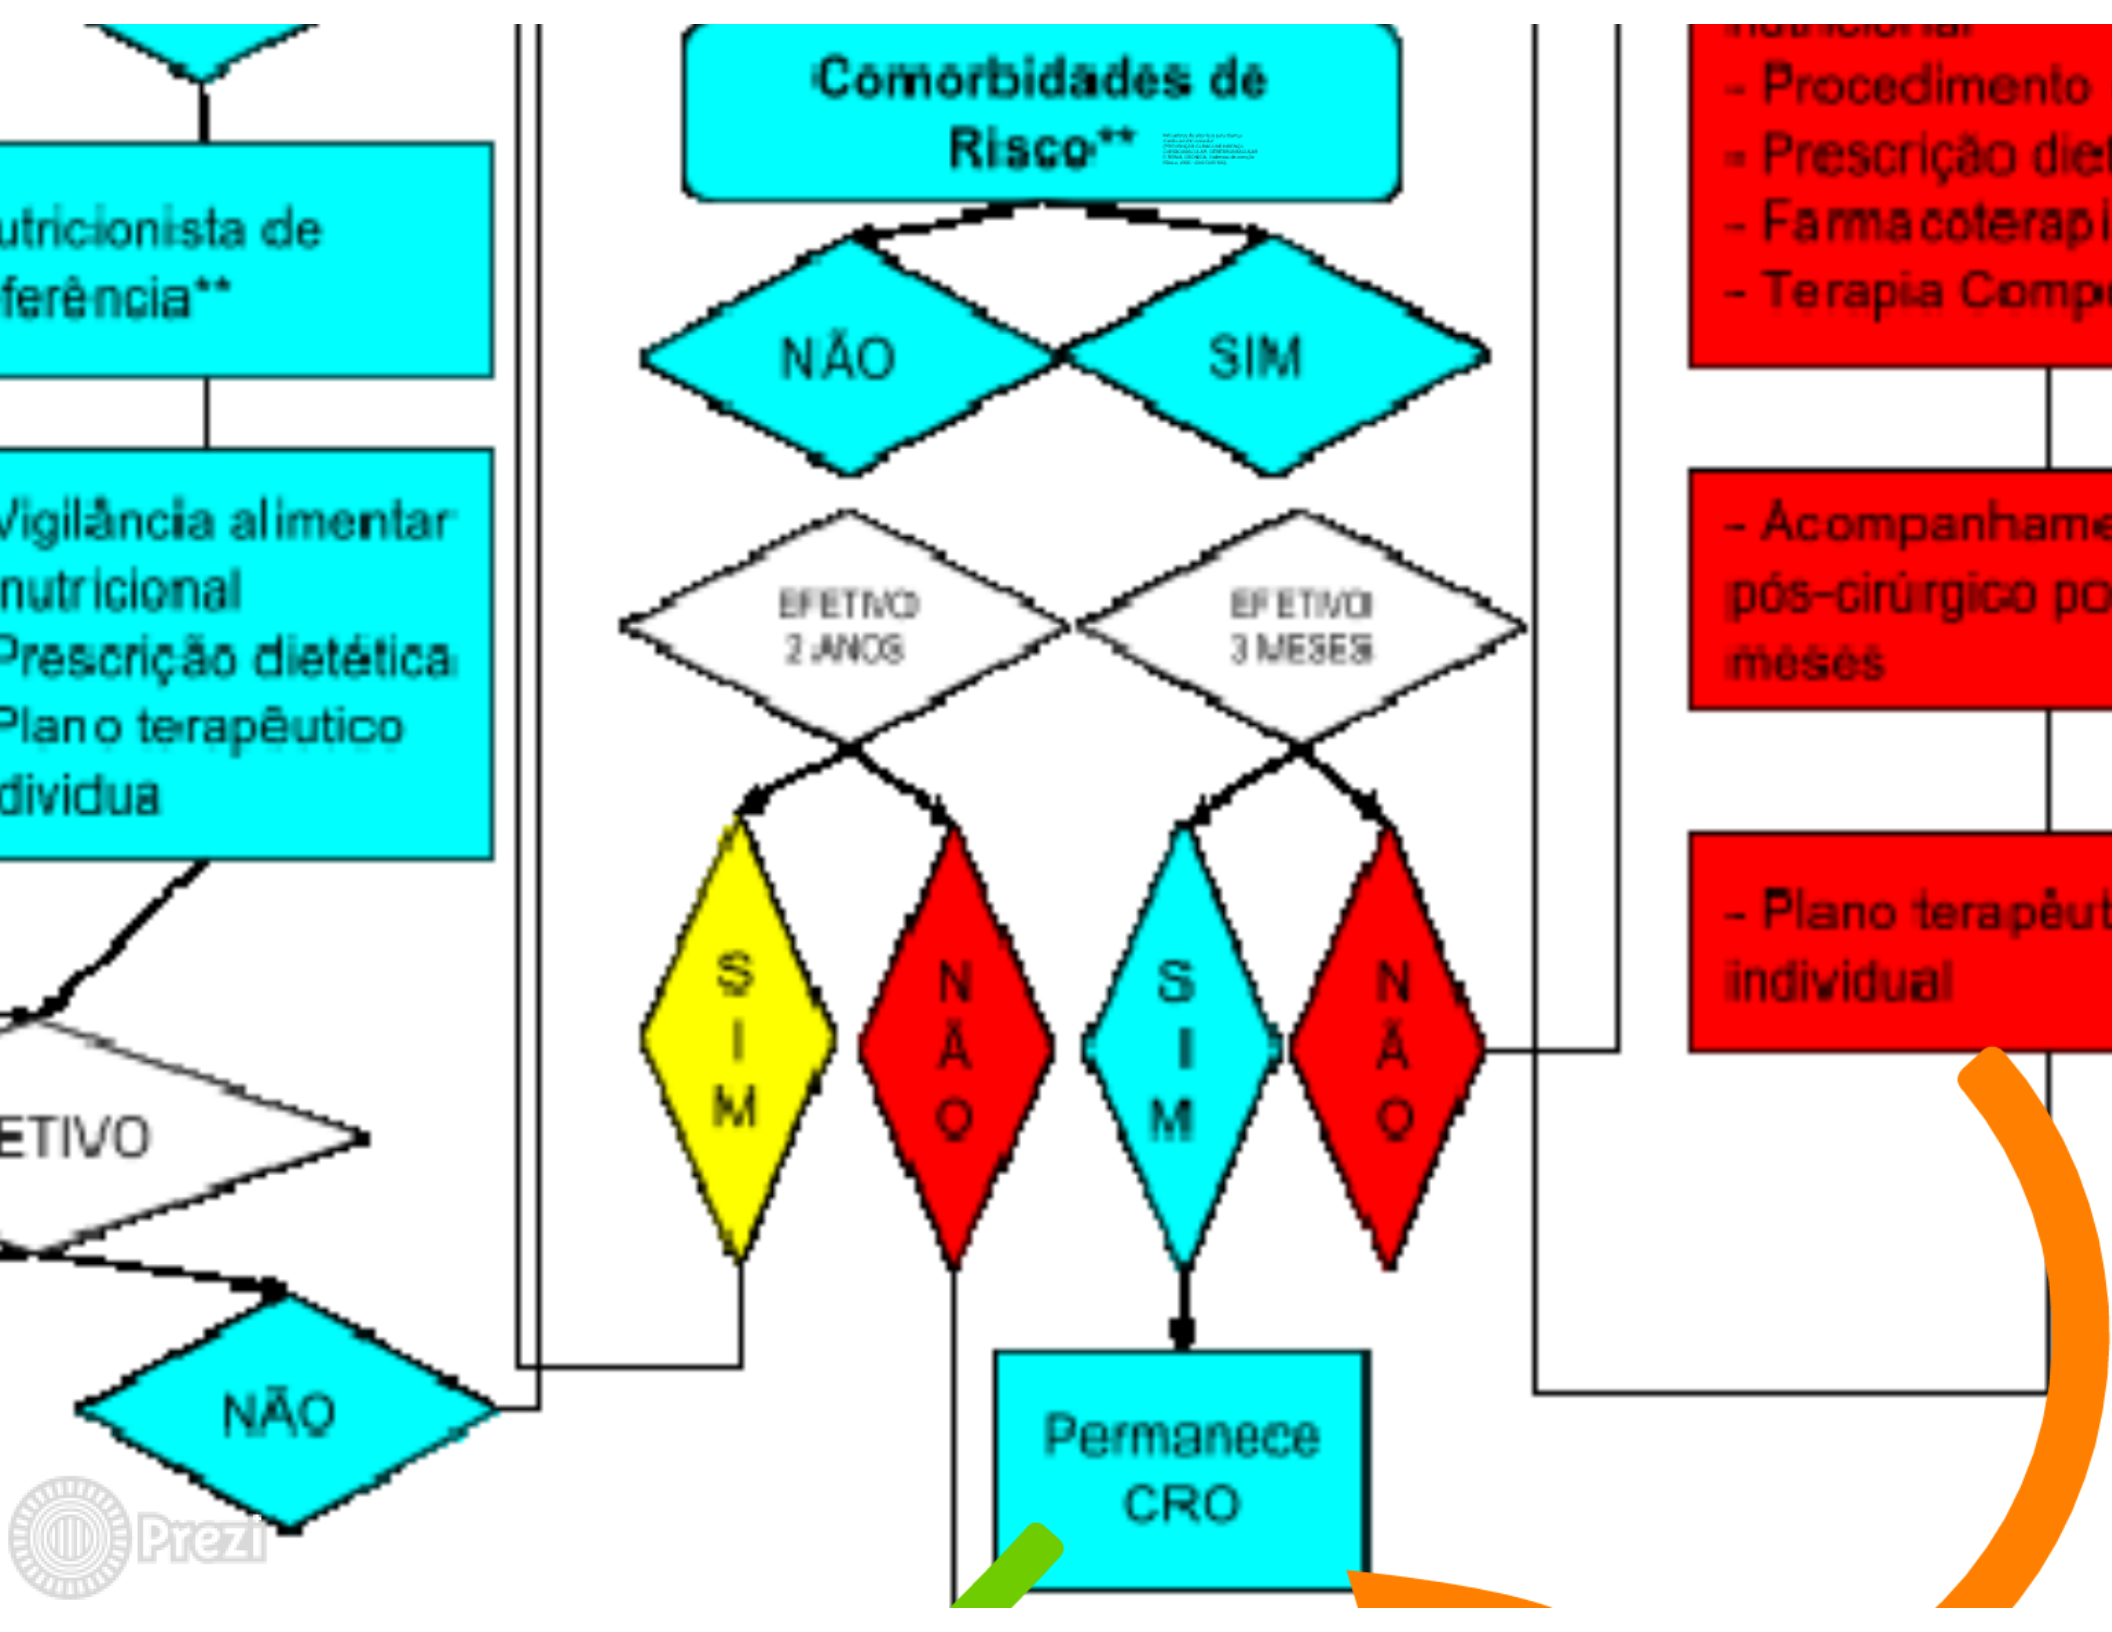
utricionista de
ferência**

Vigilância alimentar
nutricional
Prescrição dietética
Plano terapêutico
dividua

ETIVO

NÃO

Comorbidades de Risco** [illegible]

NÃO

SIM

EFETIVO
2 ANOS

EFETIVO
3 MESES

SIM

NÃO

SIM

NÃO

Permanece
CRO

- Procedimento
- Prescrição diet
- Farmacoterapi
- Terapia Comp

- Acompanhame
pós-cirúrgico po
meses

- Plano terapêut
individual

Prezi